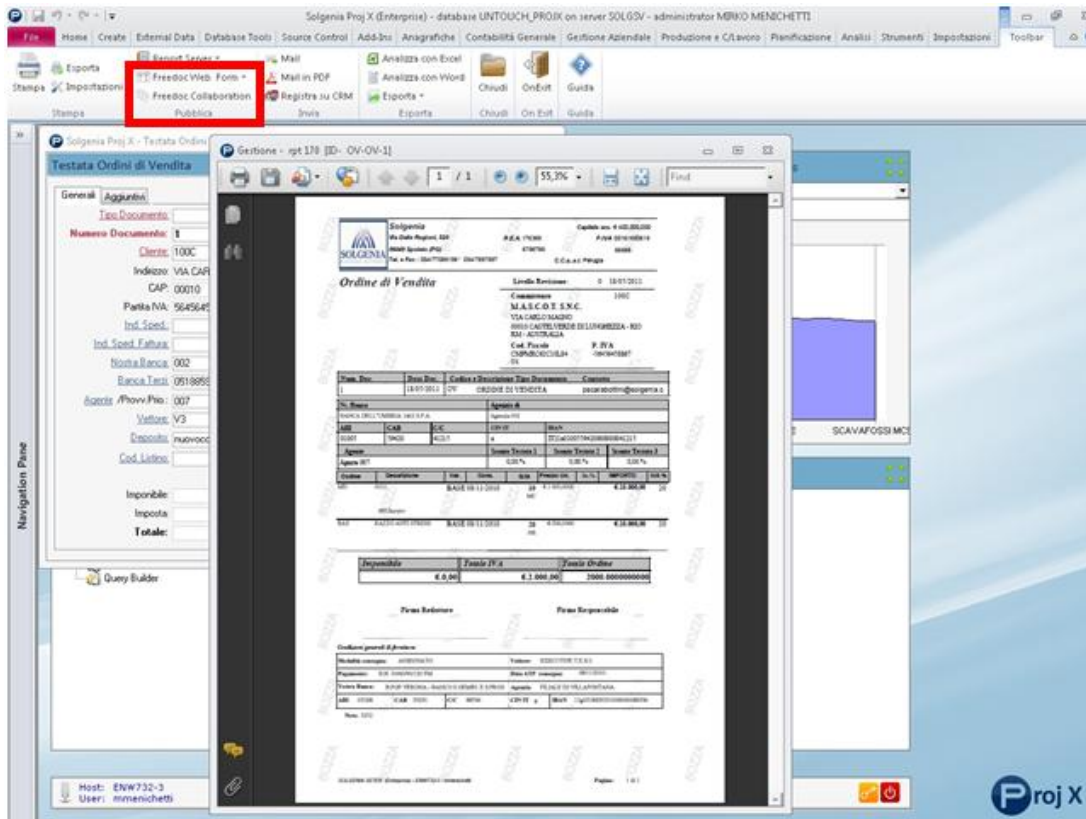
Solgenia Proj X (Enterprise) - database UNTOUCH_PROJX on server SOLGSV - administrator MIRKO MENICHETTI

File Home Create External Data Database Tools Source Control Add-Ins Anagrafiche Contabilità Generale Gestione Aziendale Produzione e C/Lavoro Pianificazione Analisi Strumenti Impostazioni Toolbar

Stampa Esporta Impostazioni Stampa
Report Server Freedoc Web Form Freedoc Collaboration Pubblica
Mail Mail in PDF Registra su CRM Invia
Analizza con Excel Analizza con Word Esporta Esporta
Chiudi Chiudi
OnExit On Exit
Guida Guida

Solgenia Proj X - Testata Ordini
Testata Ordini di Vendita
Generali Aggiuntivi
Tipo Documento
Numero Documento: 1
Cliente: 100C
Indirizzo: VIA CAR
CAP: 00010
Partita IVA: 5645645
Ind. Sped.
Ind. Sped. Fattura
Nostra Banca: 002
Banca Terzi: 0518859
Agente /Provv.Prio.: 007
Vettore: V3
Deposito: NUOVOC
Cod. Listino
Imponibile:
Imposta:
Totale:

Query Builder

Navigation Pane

Gestione - rpt 170 [ID- OV-OV-1]
1 / 1 55,3% Find

Solgenia
SOLGENIA
Ordine di Vendita
Livello Revisione: 0 18/07/2011
Committente 100C
M.A.S.C.O.T. S.N.C.
VIA CARLO MAGNO
Cod. Fiscale P. IVA
Num. Doc. Data Doc. Codice e Descrizione Tipo Documento Contatto
1 18/07/2011 OV ORDINE DI VENDITA
Imponibile Totale IVA Totale Ordine
€.0,00 €.2.000,00 2000.0000000000
Firma Redattore Firma Responsabile
Condizioni generali di fornitura
Pagina: 1 di 1

SCAVAFOSSI MC

Host: ENW732-3
User: mmenichetti

Proj X